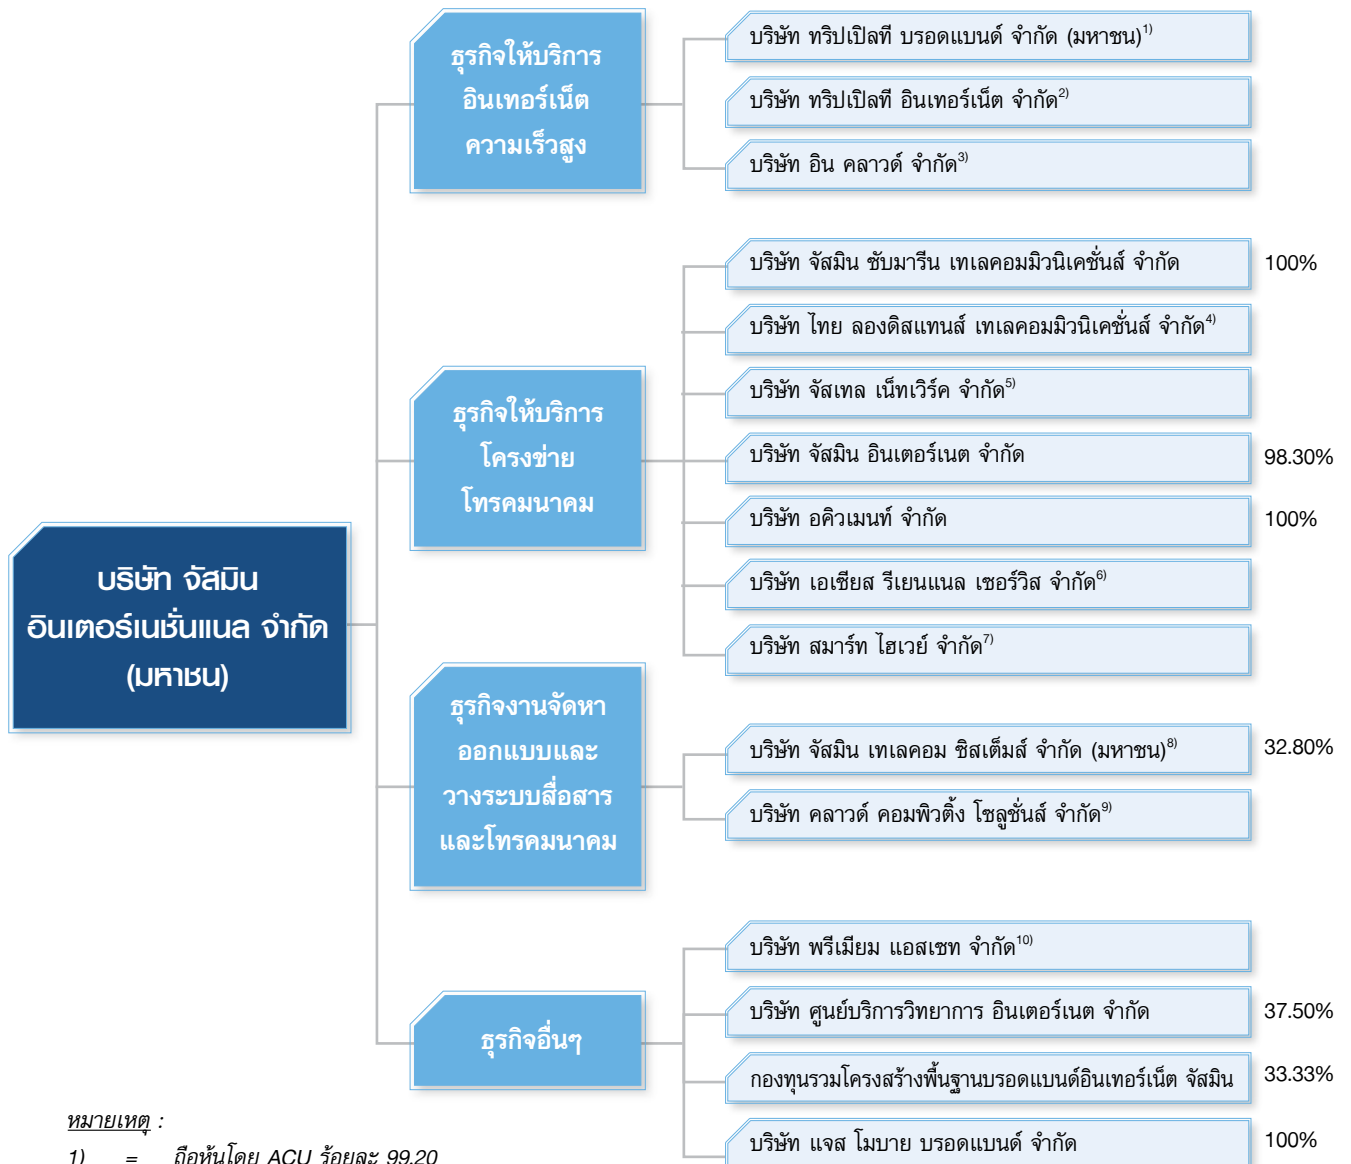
บริษัท จัสมิน อินเตอร์เนชั่นแนล จำกัด (มหาชน)

ธุรกิจให้บริการอินเทอร์เน็ตความเร็วสูง

บริษัท ทริปเปิลที บรอดแบนด์ จำกัด (มหาชน)$^{1)}$

บริษัท ทริปเปิลที อินเทอร์เน็ต จำกัด$^{2)}$

บริษัท อิน คลาวด์ จำกัด$^{3)}$

ธุรกิจให้บริการโครงข่ายโทรคมนาคม

บริษัท จัสมิน ซับมารีน เทเลคอมมิวนิเคชั่นส์ จำกัด 100%

บริษัท ไทย ลองดิสแทนส์ เทเลคอมมิวนิเคชั่นส์ จำกัด$^{4)}$

บริษัท จัสเทล เน็ทเวิร์ค จำกัด$^{5)}$

บริษัท จัสมิน อินเตอร์เนต จำกัด 98.30%

บริษัท อคิวเมนท์ จำกัด 100%

บริษัท เอเชียส รีเยนแนล เซอร์วิส จำกัด$^{6)}$

บริษัท สมาร์ท ไฮเวย์ จำกัด$^{7)}$

ธุรกิจงานจัดหาออกแบบและวางระบบสื่อสารและโทรคมนาคม

บริษัท จัสมิน เทเลคอม ซิสเต็มส์ จำกัด (มหาชน)$^{8)}$ 32.80%

บริษัท คลาวด์ คอมพิวติ้ง โซลูชั่นส์ จำกัด$^{9)}$

ธุรกิจอื่นๆ

บริษัท พรีเมียม แอสเซท จำกัด$^{10)}$

บริษัท ศูนย์บริการวิทยาการ อินเตอร์เนต จำกัด 37.50%

กองทุนรวมโครงสร้างพื้นฐานบรอดแบนด์อินเทอร์เน็ต จัสมิน 33.33%

บริษัท แจส โมบาย บรอดแบนด์ จำกัด 100%

หมายเหตุ :

1) = ถือหุ้นโดย ACU ร้อยละ 99.20